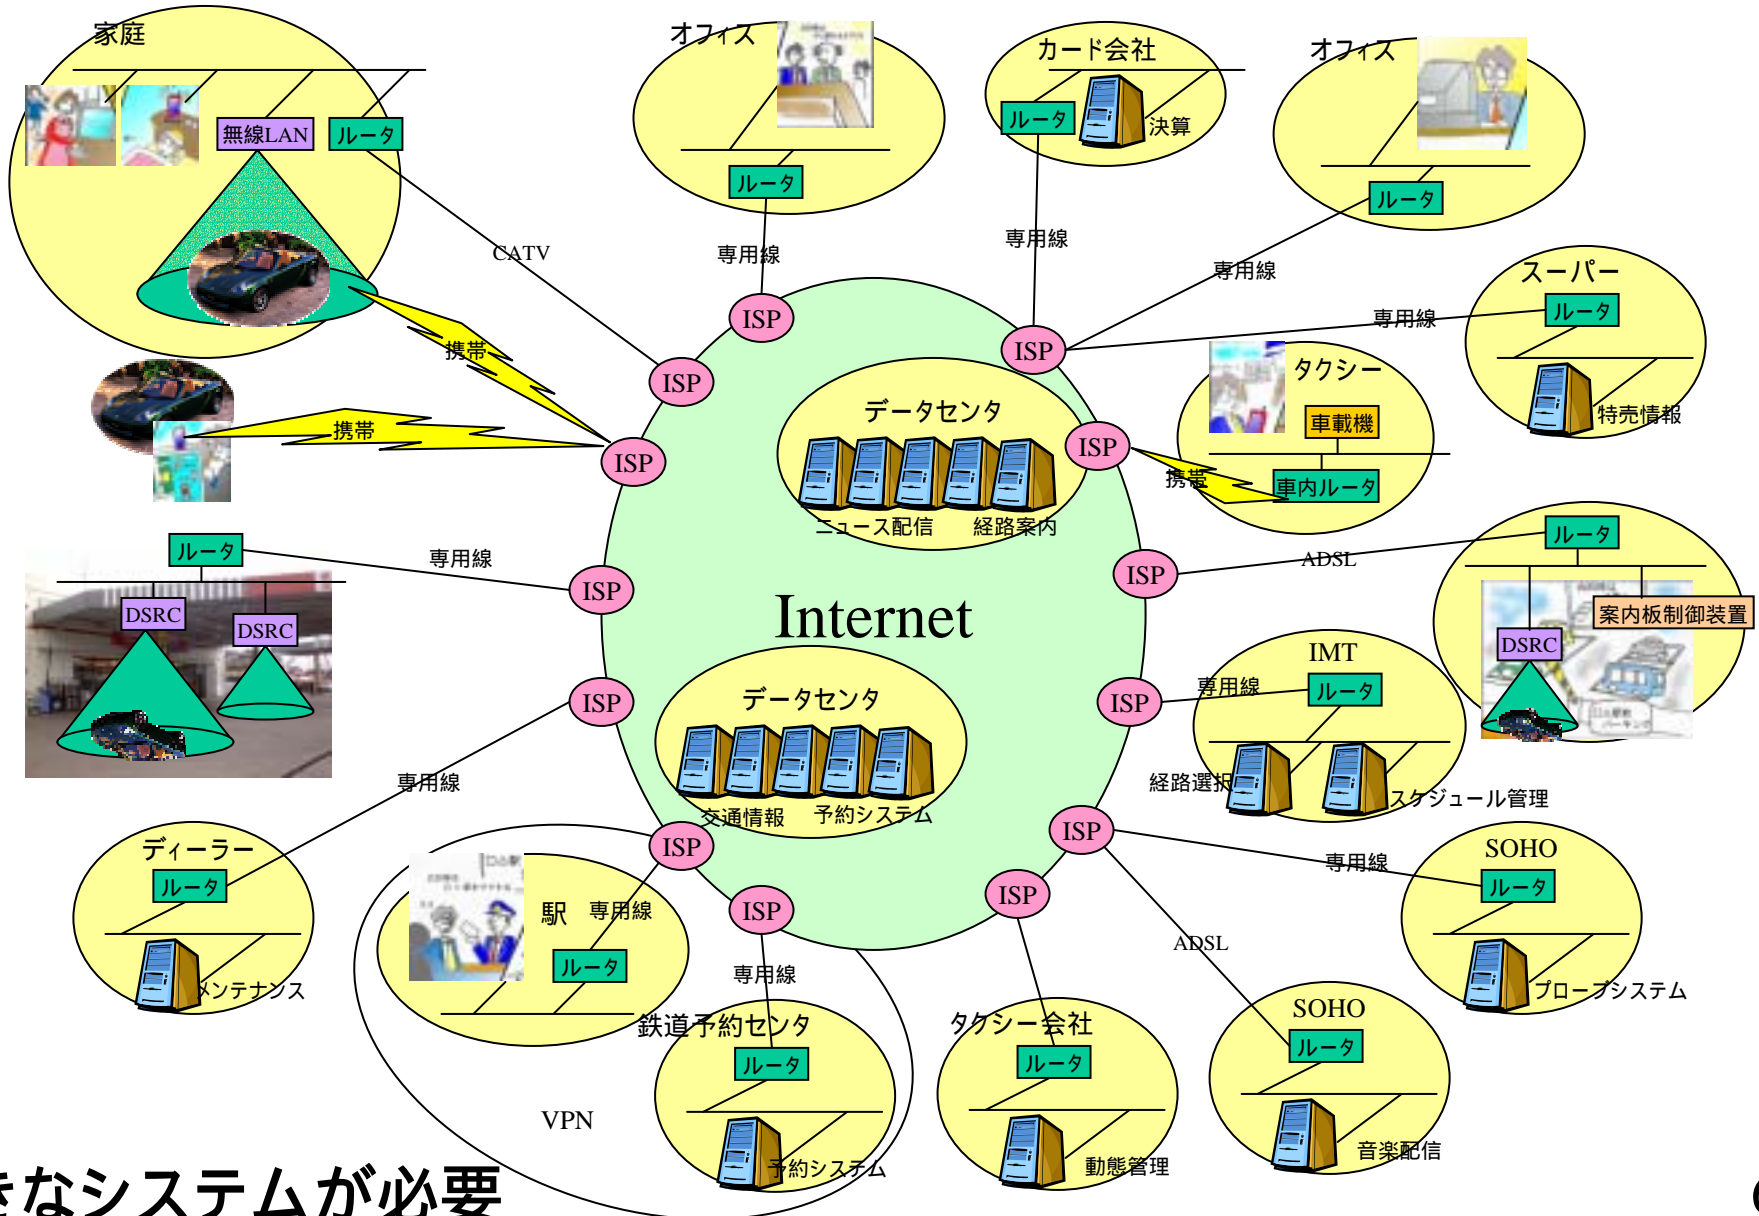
家庭
無線LAN
ルータ
CATV
携帯
携帯
オフィス
ルータ
専用線
カード会社
ルータ
決算
専用線
オフィス
ルータ
専用線
スーパー
ルータ
専用線
特売情報
ISP
ISP
ISP
ISP
データセンタ
ニュース配信
経路案内
ISP
タクシー
車載機
車内ルータ
携帯
ルータ
専用線
DSRC
DSRC
ISP
Internet
ISP
ADSL
ルータ
案内板制御装置
DSRC
IMT
専用線
ルータ
ISP
経路選択
スケジュール管理
データセンタ
交通情報
予約システム
ISP
専用線
ディーラー
ルータ
メンテナンス
ISP
駅
専用線
ルータ
ISP
専用線
ISP
ADSL
専用線
SOHO
ルータ
プローブシステム
SOHO
ルータ
音楽配信
鉄道予約センタ
ルータ
予約システム
タクシー会社
ルータ
動態管理
VPN
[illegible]きなシステムが必要